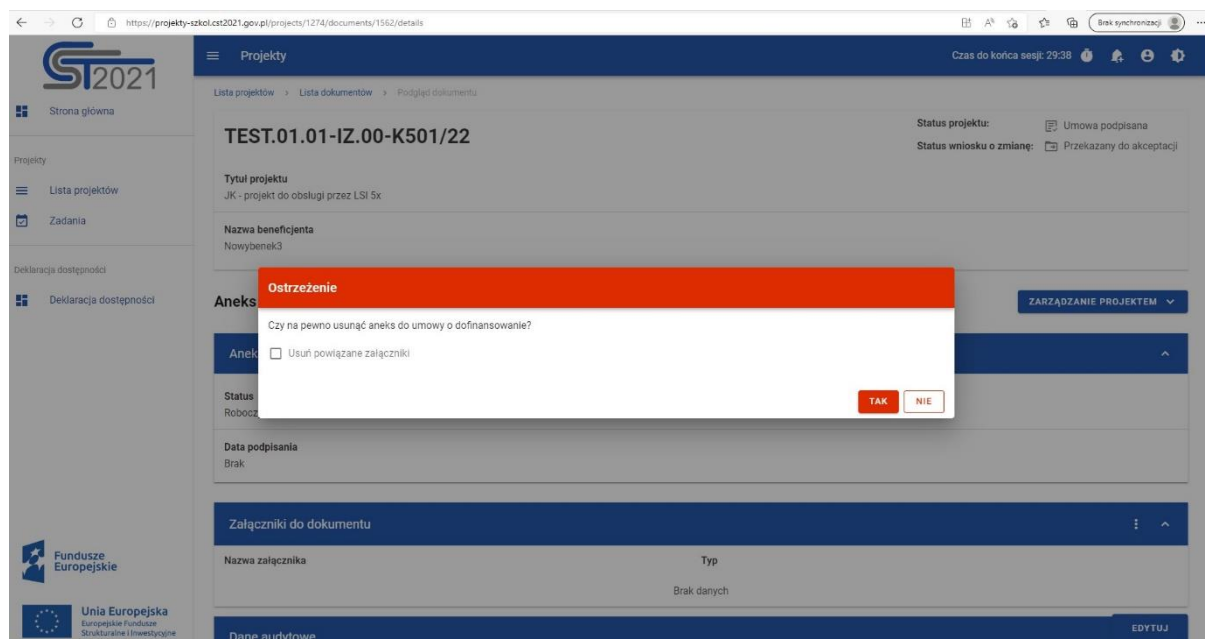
https://projekty-szkol.cst2021.gov.pl/projects/1274/documents/1562/details

Brak synchronizacji

CST2021

Projekty

Czas do końca sesji: 29:38

Strona główna

Projekty

Lista projektów

Zadania

Deklaracja dostępności

Deklaracja dostępności

Lista projektów > Lista dokumentów > Podgląd dokumentu

TEST.01.01-IZ.00-K501/22

Status projektu: Umowa podpisana

Status wniosku o zmianę: Przekazany do akceptacji

Tytuł projektu
JK - projekt do obsługi przez LSI 5x

Nazwa beneficjenta
Nowybenek3

Aneks

ZARZĄDZANIE PROJEKTEM

Anek

Status
Robocz

Data podpisania
Brak

Ostrzeżenie

Czy na pewno usunąć aneks do umowy o dofinansowanie?

Usuń powiązane załączniki

TAK NIE

Załączniki do dokumentu

Nazwa załącznika

Typ

Brak danych

Dane audytowe

EDYTUJ

Fundusze Europejskie

Unia Europejska
Europejskie Fundusze Strukturalne i Inwestycyjne